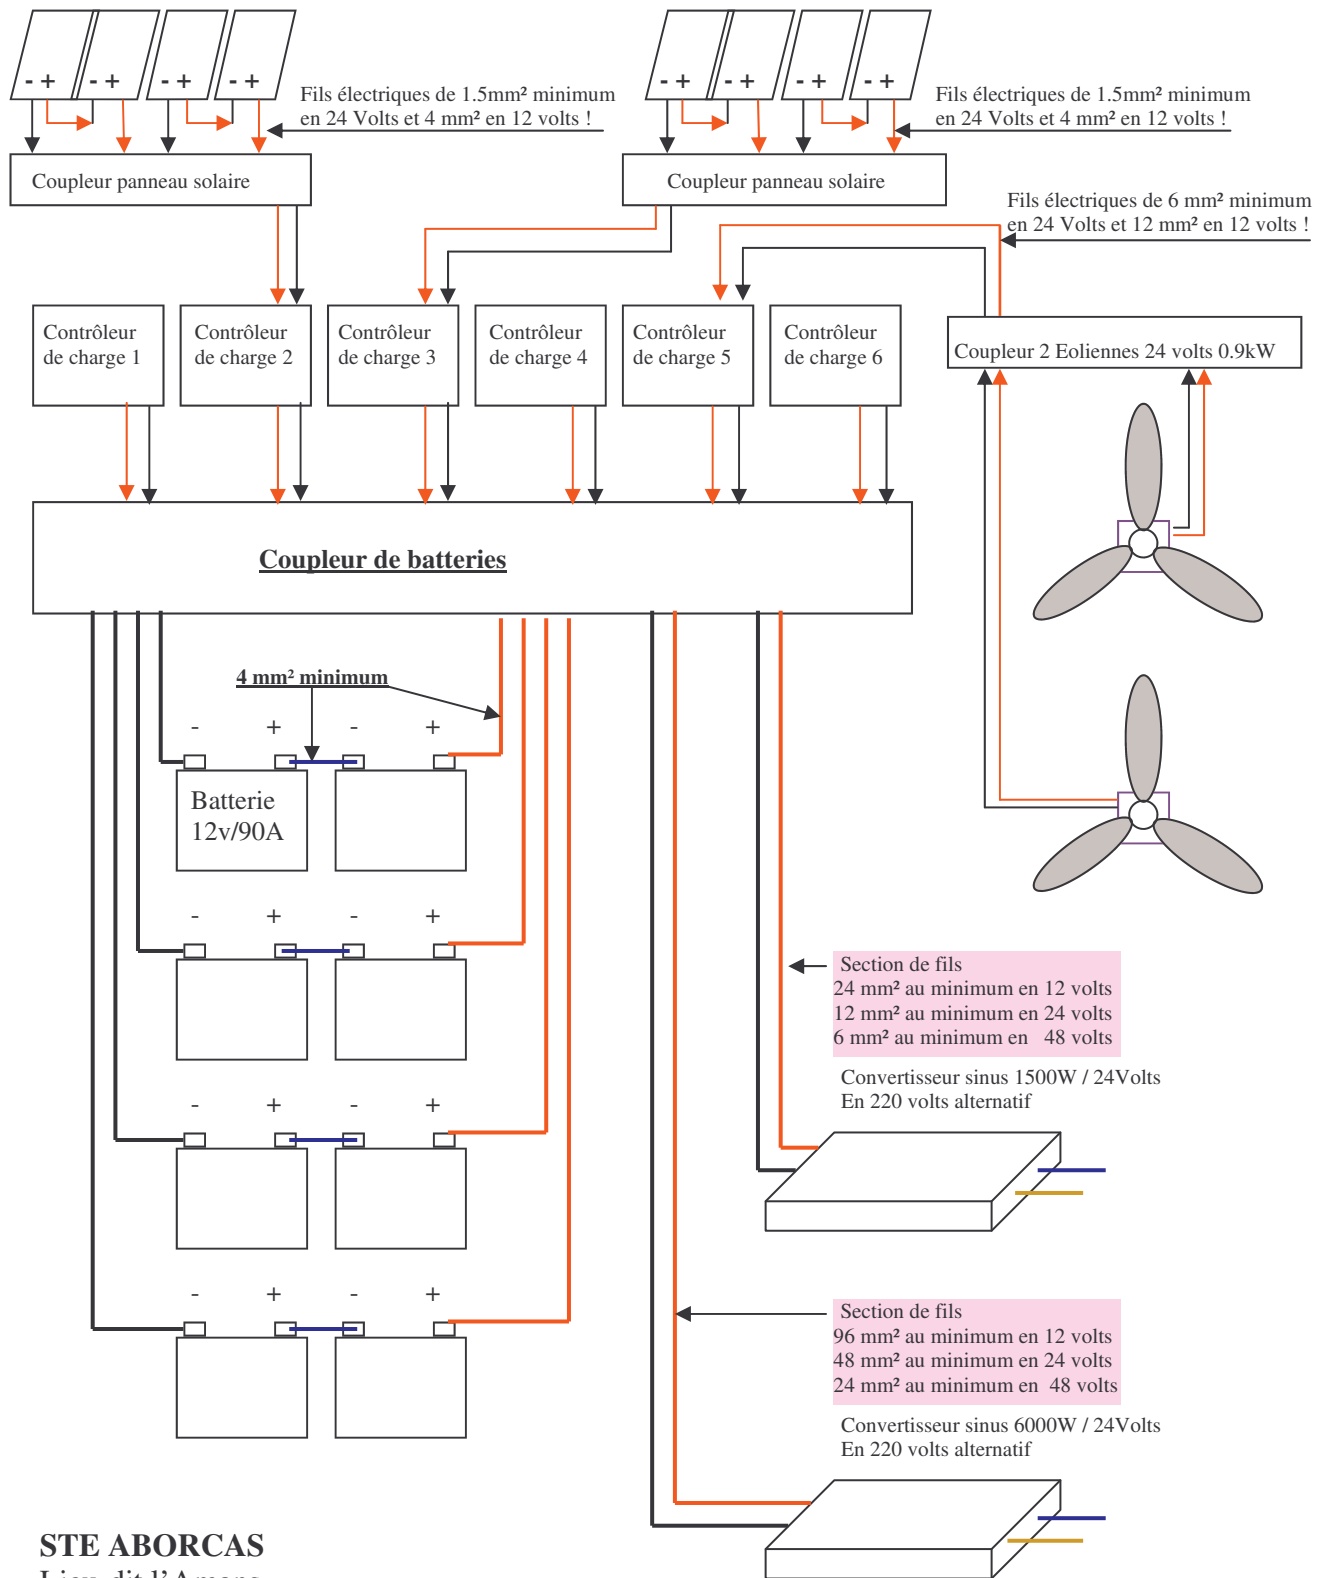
- + - + - + - +

Fils électriques de 1.5mm² minimum en 24 Volts et 4 mm² en 12 volts !

- + - + - + - +

Fils électriques de 1.5mm² minimum en 24 Volts et 4 mm² en 12 volts !

Coupleur panneau solaire

Coupleur panneau solaire

Fils électriques de 6 mm² minimum en 24 Volts et 12 mm² en 12 volts !

Contrôleur de charge 1

Contrôleur de charge 2

Contrôleur de charge 3

Contrôleur de charge 4

Contrôleur de charge 5

Contrôleur de charge 6

Coupleur 2 Eoliennes 24 volts 0.9kW

Coupleur de batteries

4 mm² minimum

- + - +

Batterie 12v/90A

- + - +

- + - +

- + - +

Section de fils
24 mm² au minimum en 12 volts
12 mm² au minimum en 24 volts
6 mm² au minimum en 48 volts

Convertisseur sinus 1500W / 24Volts
En 220 volts alternatif

Section de fils
96 mm² au minimum en 12 volts
48 mm² au minimum en 24 volts
24 mm² au minimum en 48 volts

Convertisseur sinus 6000W / 24Volts
En 220 volts alternatif

STE ABORCAS
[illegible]